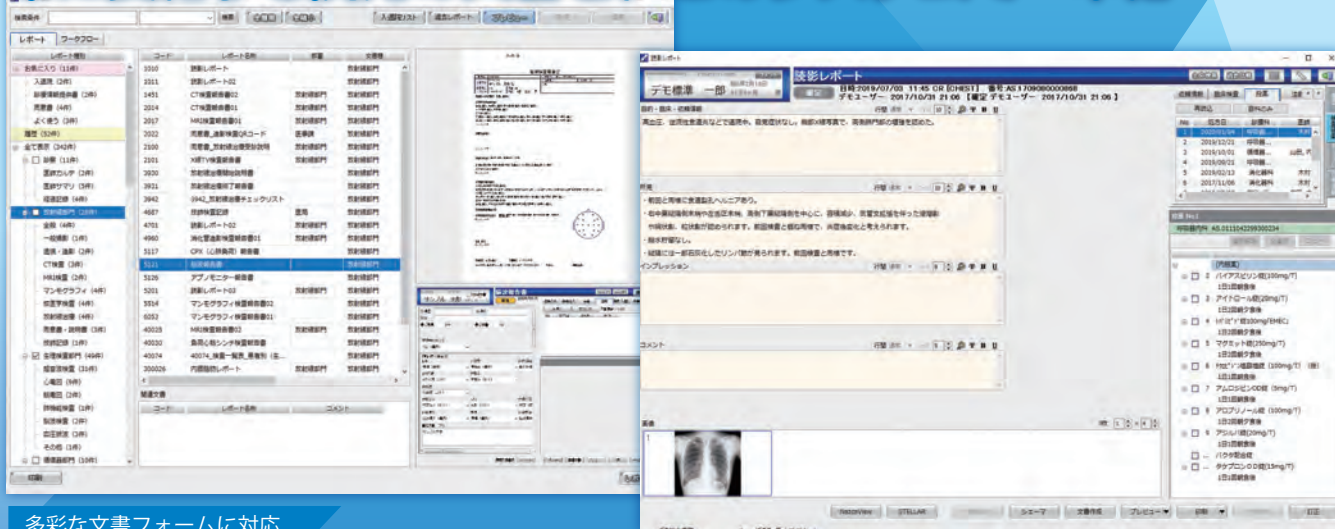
検索条件 検索 入院記リスト 過去レポート プレビュー
レポート ワークフロー
レポート種別 コード レポート名称 部署 文書種
お気に入り (11件) 3310 読影レポート 放射線部門
入退院 (3件) 3311 読影レポート02 放射線部門
診療情報提供書 (2件) 1451 CT検査報告書02 放射線部門 放射線部門
同意書 (4件) 2014 CT検査報告書01 放射線部門 放射線部門
よく使う (3件) 2017 MRI検査報告書01 放射線部門 放射線部門
履歴 (32件) 2022 同意書_造影検査QRコード 医事課 放射線部門
全て表示 (342件) 2100 同意書_放射線治療受診説明 放射線部門 放射線部門
診療 (11件) 2101 X線TV検査報告書 放射線部門 放射線部門
医師カルテ (3件) 3900 放射線治療照射録 放射線部門
医師サマリ (3件) 3921 放射線治療完了報告書 放射線部門
同意書 (4件) 3942 3942_放射線治療チェックリスト 放射線部門
放射線部門 (18件) 4687 核医学検査記録 医局 放射線部門
血管 (6件) 4701 読影レポート02 放射線部門 放射線部門
一般撮影 (1件) 4960 消化管造影検査報告書01 放射線部門 放射線部門
透視・造影 (2件) 5117 CPX (心肺負荷) 報告書 放射線部門
CT検査 (2件) 5121 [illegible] 放射線部門
MRI検査 (2件) 5126 アブノモニター報告書 放射線部門
マンモグラフィ (4件) 5201 読影レポート03 放射線部門 放射線部門
核医学検査 (4件) 5814 マンモグラフィ検査報告書02 放射線部門
放射線治療 (4件) 6052 マンモグラフィ検査報告書01 放射線部門
同意書・説明書 (3件) 40023 MRI検査報告書02 放射線部門 放射線部門
技師記録 (1件) 40030 負荷心筋シンチ検査報告書 放射線部門
生理検査部門 (49件) 40074 40074_検査一覧表_画像別 (名... 放射線部門
超音波検査 (31件) 200026 内視鏡読影レポート 放射線部門
心電図 (1件)
脳波 (1件) 関連文書
肺機能検査 (1件) コード レポート名称 コメント
脳波検査 (2件)
血圧脈波 (1件)
その他 (1件)
画像診断部門 (10件)
印刷

多彩な文書フォームに対応

読影レポート
デモ標準 一郎
読影レポート
日時:2019/07/03 11:45 CR [CHEST] 番号:AS170908000868
デモユーザー 2017/10/31 21:06 【確定 デモユーザー 2017/10/31 21:06】
目的・臨床・依頼情報
高血圧、糖尿病などで通院中。微熱持続あり。胸部X線写真で、両側肺門部の腫瘤を認めた。
所見
・前回と同様に食道裂孔ヘルニア有り。
・右中葉縦隔側末梢中左舌区末梢、両側下葉縦隔側を中心に、濃積減少、気管支拡張を伴った線状影
や網状影、粒状影が認められます。前回検査と概ね同様で、炎症後変化と考えられます。
・胸水貯留なし。
・縦隔には一部石灰化したリンパ節が見られます。前回検査と同様です。
インプレッション
コメント
画像
1
RadiantView STELLAR シェーマ 文書作成 プレビュー 印刷 OK
処方 No.1
1 2020/01/04 呼吸器...
2 2019/12/21 呼吸器...
3 2019/10/01 循環器...
4 2019/09/21 呼吸器...
5 2019/02/13 消化器科
6 2017/11/06 消化器科
(内服薬)
1 バイアスピリン錠(100mg/T) 1日1回朝食後
2 アイトロール錠(20mg/T) 1日2回朝夕食後
4 ガ'ポン'錠(10mg/EMEC) 1日3回朝夕食後
5 マグミット錠(250mg/T) 1日3回毎食後
6 ガ'ポン'錠酸錠(100mg/T) 1日1回朝食後
7 アムロジピンOD錠 (5mg/T) 1日1回朝食後
8 アロプリノール錠 (100mg/T) 1日1回朝食後
9 アシル'錠(20mg/T) 1日1回朝食後
パクタ散錠
タケプロンOD錠(15mg/T) 1日1回朝食後